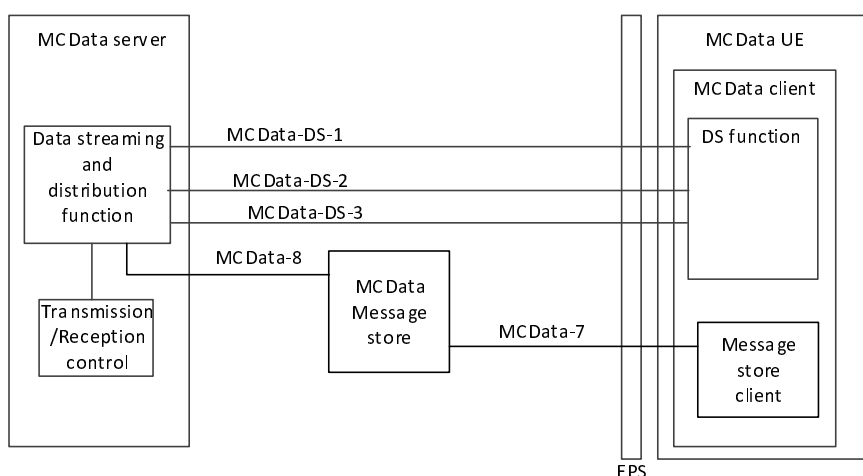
MCData server

Data streaming and distribution function

Transmission /Reception control

MCData-DS-1

MCData-DS-2

MCData-DS-3

MCData-8

MCData Message store

MCData-7

EPS

MCData UE

MCData client

DS function

Message store client